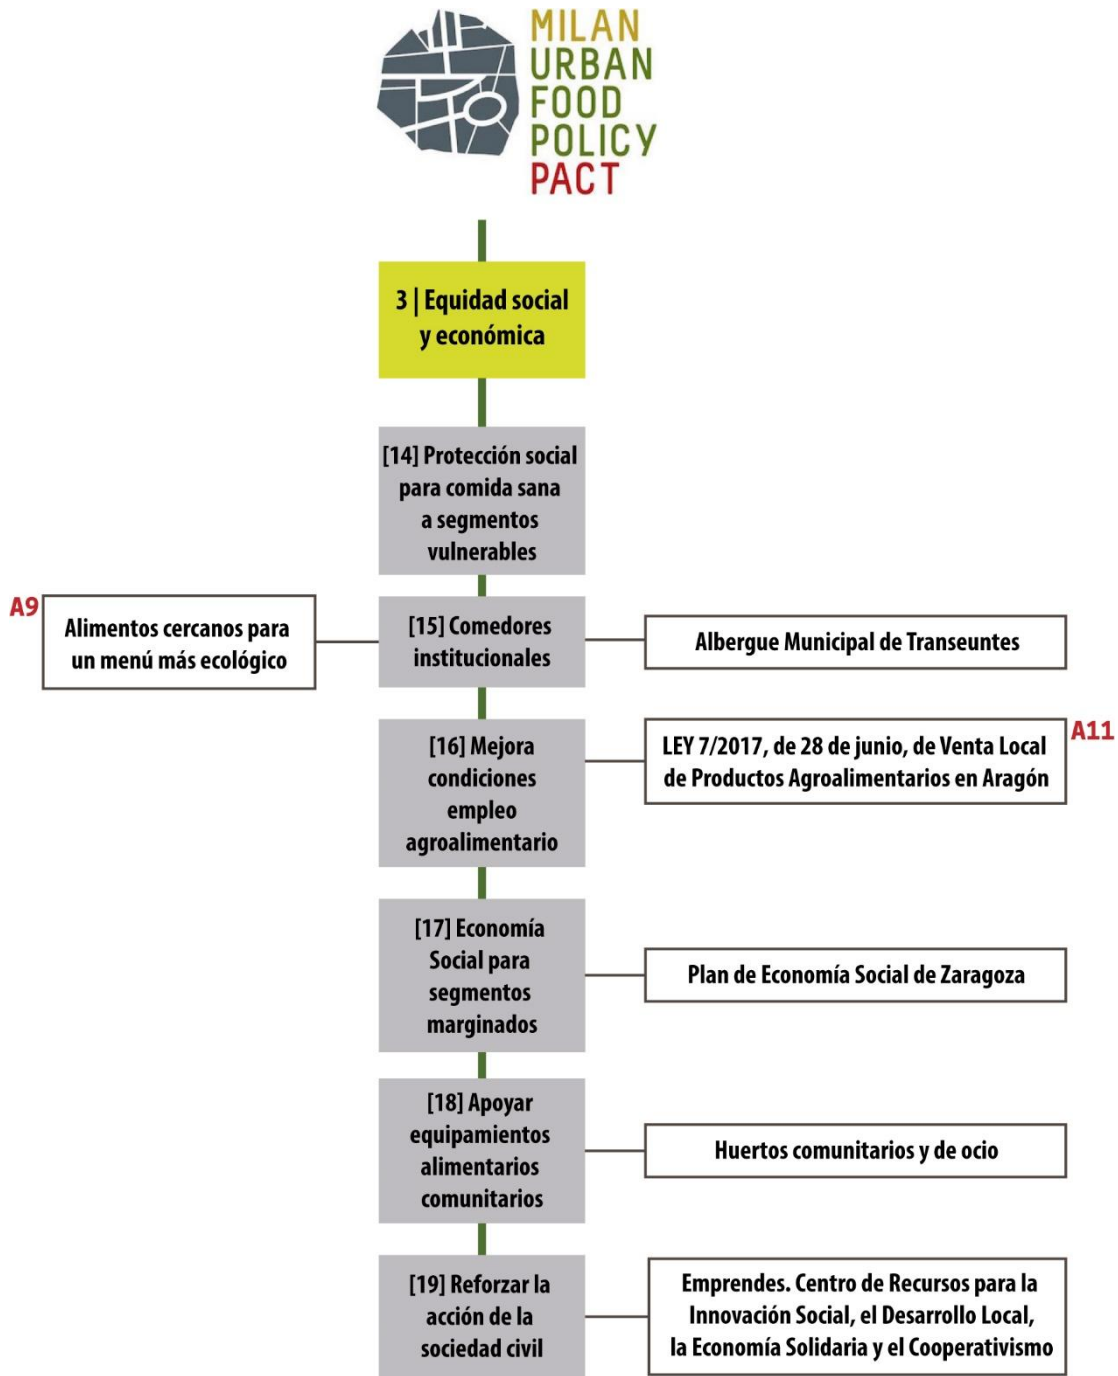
MILAN URBAN FOOD POLICY PACT

3 | Equidad social y económica

[14] Protección social para comida sana a segmentos vulnerables

A9

Alimentos cercanos para un menú más ecológico

[15] Comedores institucionales

Albergue Municipal de Transeuntes

[16] Mejora condiciones empleo agroalimentario

LEY 7/2017, de 28 de junio, de Venta Local de Productos Agroalimentarios en Aragón

A11

[17] Economía Social para segmentos marginados

Plan de Economía Social de Zaragoza

[18] Apoyar equipamientos alimentarios comunitarios

Huertos comunitarios y de ocio

[19] Reforzar la acción de la sociedad civil

Emprendes. Centro de Recursos para la Innovación Social, el Desarrollo Local, la Economía Solidaria y el Cooperativismo